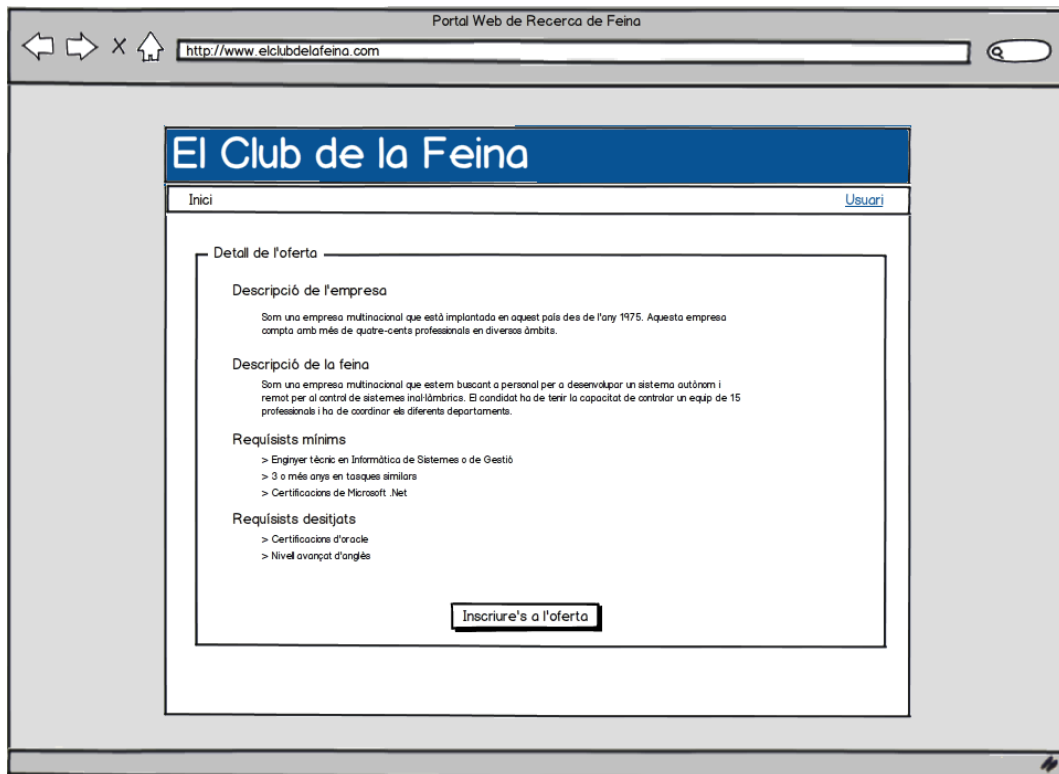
Portal Web de Recerca de Feina

http://www.elclubdelafeina.com

El Club de la Feina

Inici

Usuari

Detall de l'oferta

Descripció de l'empresa

Som una empresa multinacional que està implantada en aquest país des de l'any 1975. Aquesta empresa compta amb més de quatre-cents professionals en diversos àmbits.

Descripció de la feina

Som una empresa multinacional que estem buscant a personal per a desenvolupar un sistema autònom i remot per al control de sistemes inal·làmbrics. El candidat ha de tenir la capacitat de controlar un equip de 15 professionals i ha de coordinar els diferents departaments.

Requisists mínims

> Enginyer tècnic en Informàtica de Sistemes o de Gestió

> 3 o més anys en tasques similars

> Certificacions de Microsoft .Net

Requisists desitjats

> Certificacions d'oracle

> Nivell avançat d'anglès

Inscriure's a l'oferta